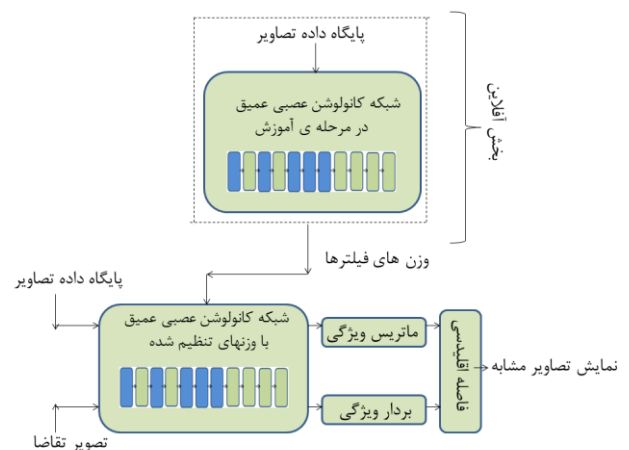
پایگاه داده تصاویر

شبکه کانولوشن عصبی عمیق
در مرحله ی آموزش

بخش آفلاین

وزن های فیلترها

پایگاه داده تصاویر

شبکه کانولوشن عصبی عمیق
با وزنهای تنظیم شده

ماتریس ویژگی

بردار ویژگی

فاصله اقلیدسی

نمایش تصاویر مشابه

تصویر تقاضا